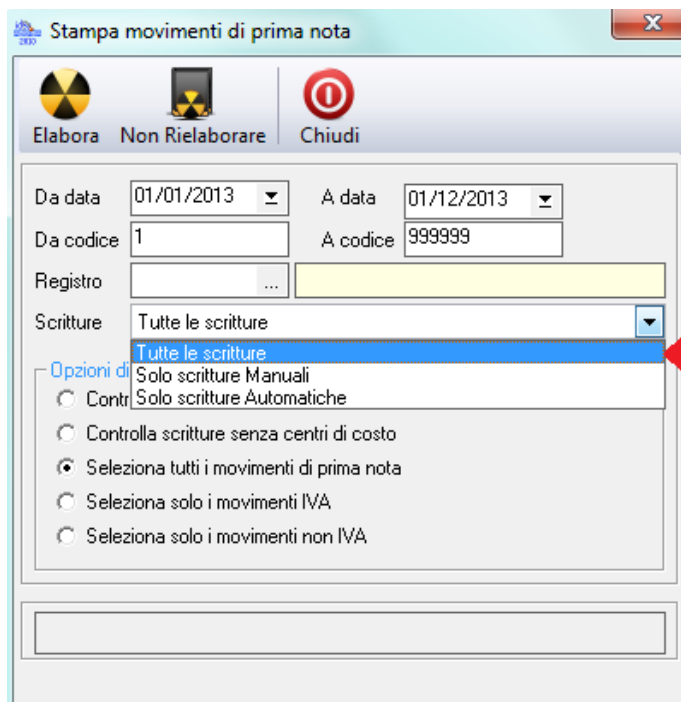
Stampa movimenti di prima nota

Elabora Non Rielaborare Chiudi

Da data 01/01/2013
A data 01/12/2013
Da codice 1
A codice 999999
Registro ...
Scritture Tutte le scritture

Tutte le scritture
Solo scritture Manuali
Solo scritture Automatiche

Opzioni di
Contr
Controlla scritture senza centri di costo
Seleziona tutti i movimenti di prima nota
Seleziona solo i movimenti IVA
Seleziona solo i movimenti non IVA